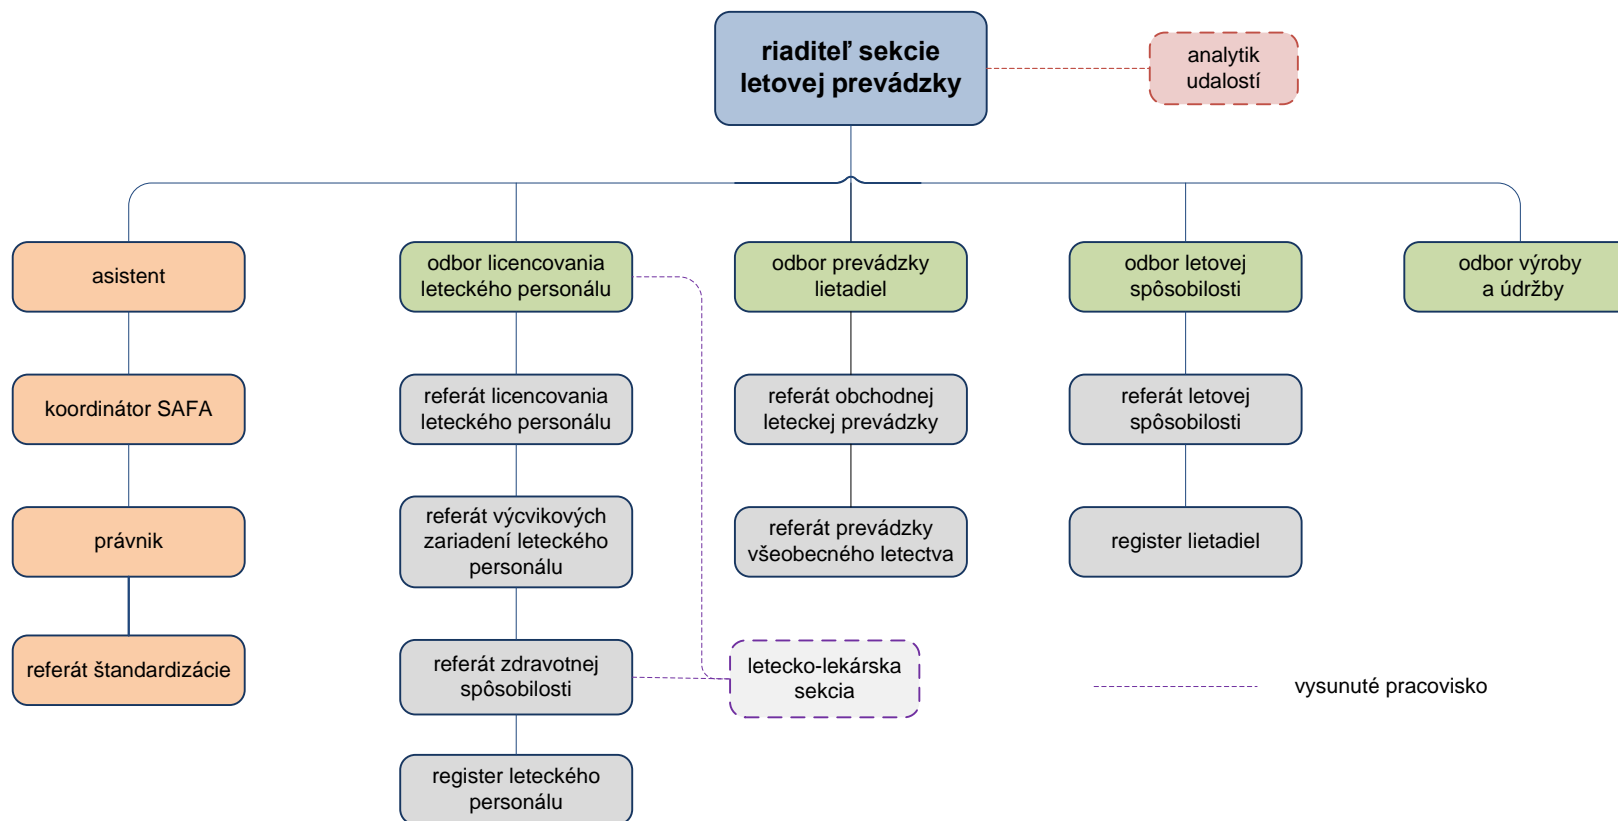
riaditeľ sekcie letovej prevádzky

analytik udalostí

asistent

koordinátor SAFA

právnik

referát štandardizácie

odbor licencovania leteckého personálu

referát licencovania leteckého personálu

referát výcvikových zariadení leteckého personálu

referát zdravotnej spôsobilosti

register leteckého personálu

letecko-lekárska sekcia

odbor prevádzky lietadiel

referát obchodnej leteckej prevádzky

referát prevádzky všeobecného letectva

odbor letovej spôsobilosti

referát letovej spôsobilosti

register lietadiel

odbor výroby a údržby

vysunuté pracovisko